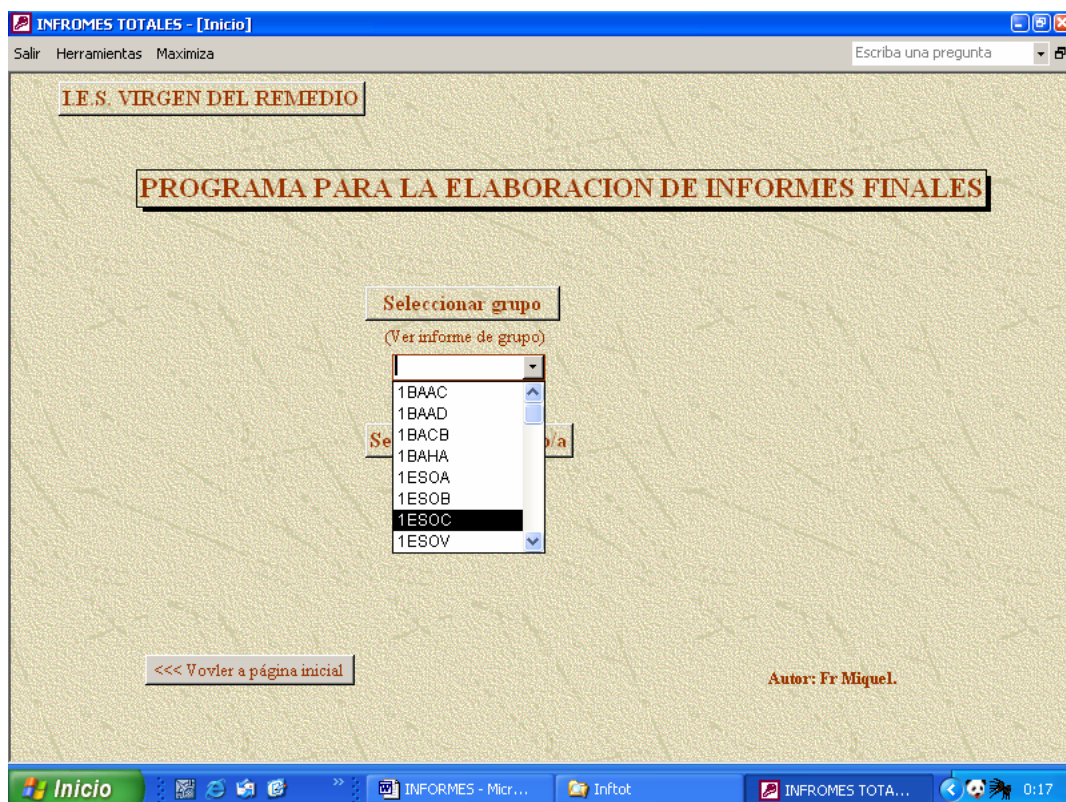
INFROMES TOTALES - [Inicio]

Salir Herramientas Maximiza

Escriba una pregunta

I.E.S. VIRGEN DEL REMEDIO

PROGRAMA PARA LA ELABORACION DE INFORMES FINALES

Seleccionar grupo

(Ver informe de grupo)

1BAAC
1BAAD
1BACB
1BAHA
1ESOA
1ESOB
1ESOC
1ESOV

Se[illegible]o/a

<<< Vovler a página inicial

Autor: Fr Miquel.

Inicio

INFORMES - Micr...

Inftot

INFROMES TOTA...

0:17